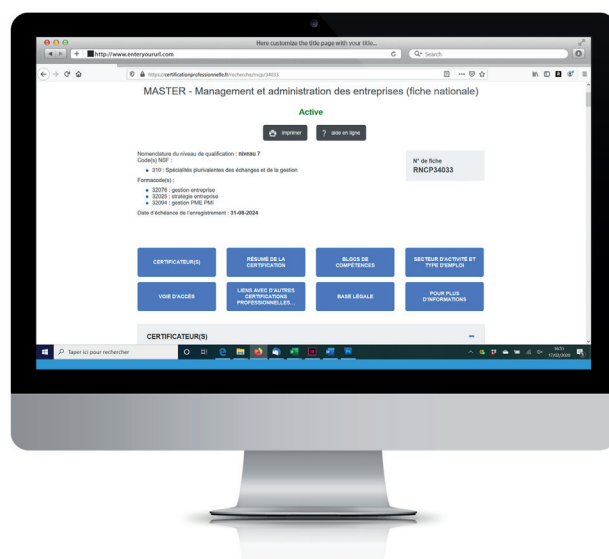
Here customize the title page with your title...

http://www.enteryoururl.com

Search

https://certificationprofessionnelle.fr/recherche/rncp/34033

MASTER - Management et administration des entreprises (fiche nationale)

Active

imprimer

? aide en ligne

Nomenclature du niveau de qualification : niveau 7
Code(s) NSF :

- 310 : Spécialités plurivalentes des échanges et de la gestion

Formacode(s) :

- 32076 : gestion entreprise
- 32025 : stratégie entreprise
- 32094 : gestion PME PMI

Date d'échéance de l'enregistrement : 31-08-2024

N° de fiche
RNCP34033

CERTIFICATEUR(S)

RÉSUMÉ DE LA CERTIFICATION

BLOCS DE COMPÉTENCES

SECTEUR D'ACTIVITÉ ET TYPE D'EMPLOI

VOIE D'ACCÈS

LIENS AVEC D'AUTRES CERTIFICATIONS PROFESSIONNELLES...

BASE LÉGALE

POUR PLUS D'INFORMATIONS

CERTIFICATEUR(S)

Taper ici pour rechercher

16:51
17/02/2020